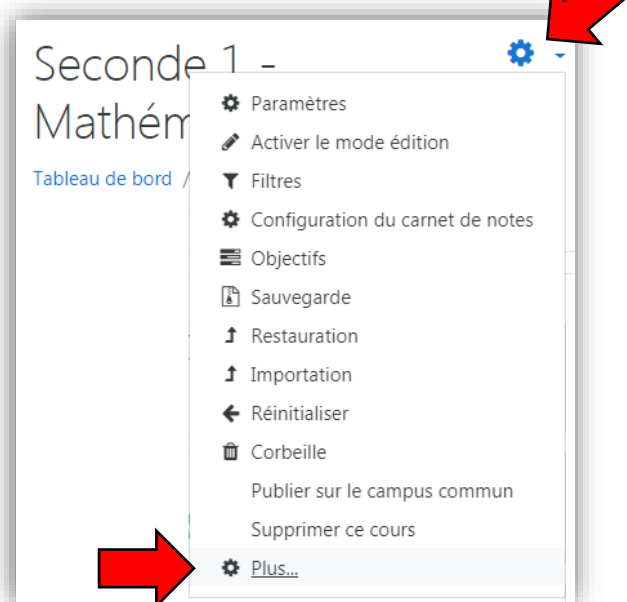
Seconde 1 -
Mathém

Tableau de bord /

Paramètres
Activer le mode édition
Filtres
Configuration du carnet de notes
Objectifs
Sauvegarde
Restauration
Importation
Réinitialiser
Corbeille
Publier sur le campus commun
Supprimer ce cours
Plus...